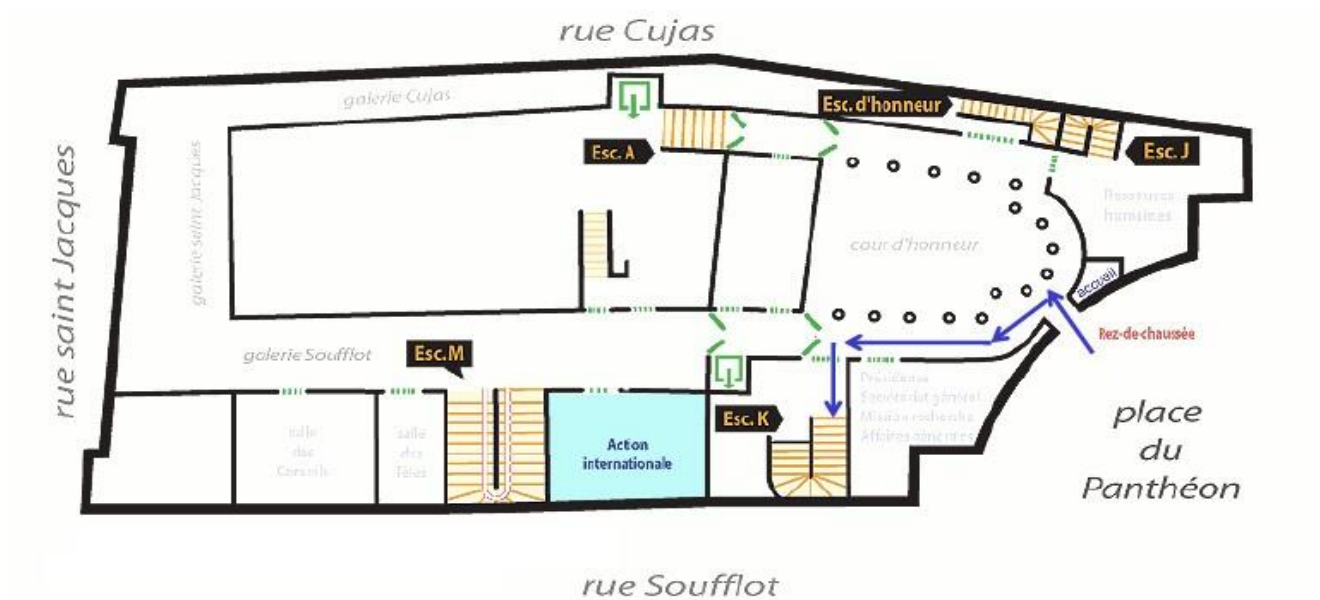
rue Cujas

galerie Cujas

Esc. d'honneur

Esc. A

Esc. J

Ressources humaines

rue saint Jacques

galerie saint Jacques

cour d'honneur

accueil

Rez-de-chaussée

galerie Soufflot

Esc.M

Présidence
Secrétariat général
Mission recherche
Affaires générales

Esc. K

salle des Conseils

salle des Têtes

Action internationale

place du Panthéon

rue Soufflot